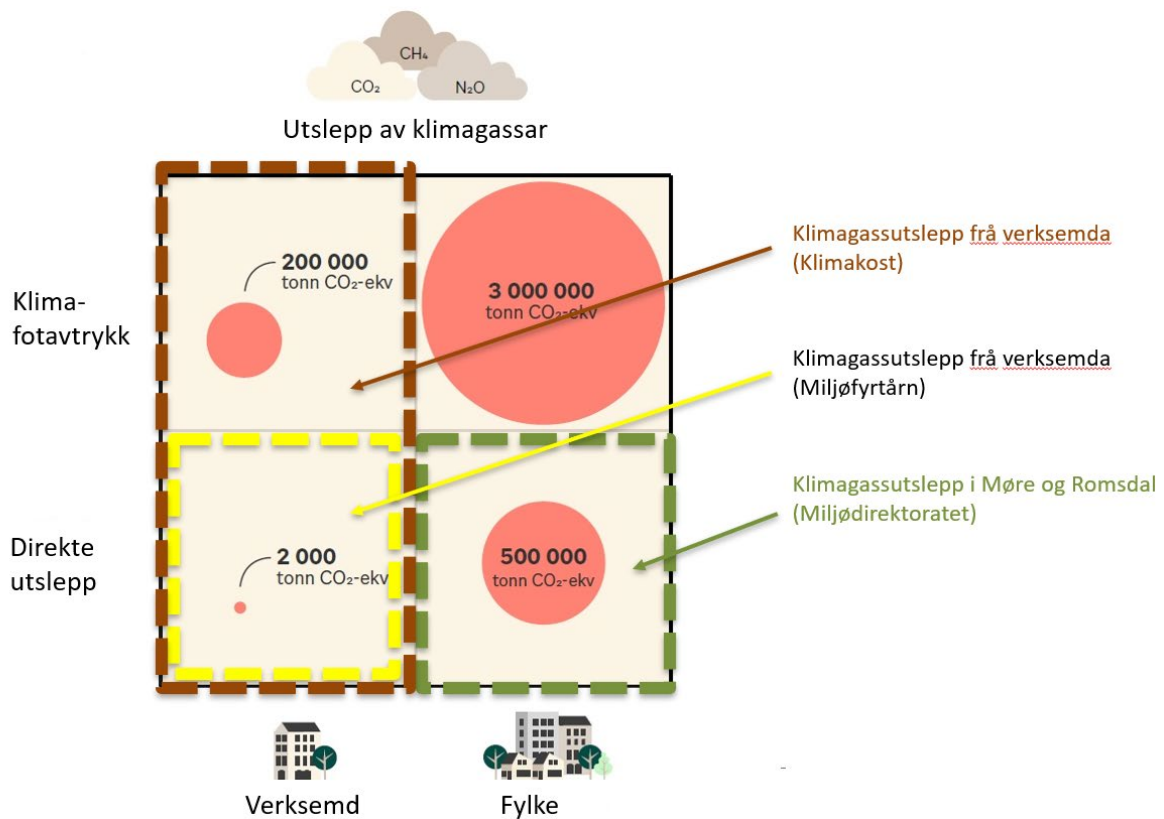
$CH_4$
$CO_2$
$N_2O$

Utslepp av klimagassar

Klima-fotavtrykk

Direkte utslepp

200 000
tonn $CO_2$-ekv

3 000 000
tonn $CO_2$-ekv

2 000
tonn $CO_2$-ekv

500 000
tonn $CO_2$-ekv

Klimagassutslepp frå verksemda
(Klimakost)

Klimagassutslepp frå verksemda
(Miljøfyrtårn)

Klimagassutslepp i Møre og Romsdal
(Miljødirektoratet)

Verksemd

Fylke